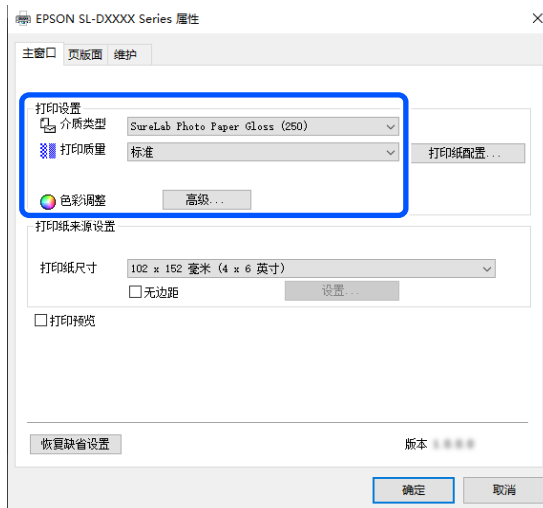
EPSON SL-DXXXX Series 属性

×

主窗口 页版面 维护

打印设置

介质类型 SureLab Photo Paper Gloss (250)

打印质量 标准

打印纸配置...

色彩调整 高级...

打印纸来源设置

打印纸尺寸 102 x 152 毫米 (4 x 6 英寸)

☐无边距

设置...

☐打印预览

恢复缺省设置

版本 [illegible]

确定

取消